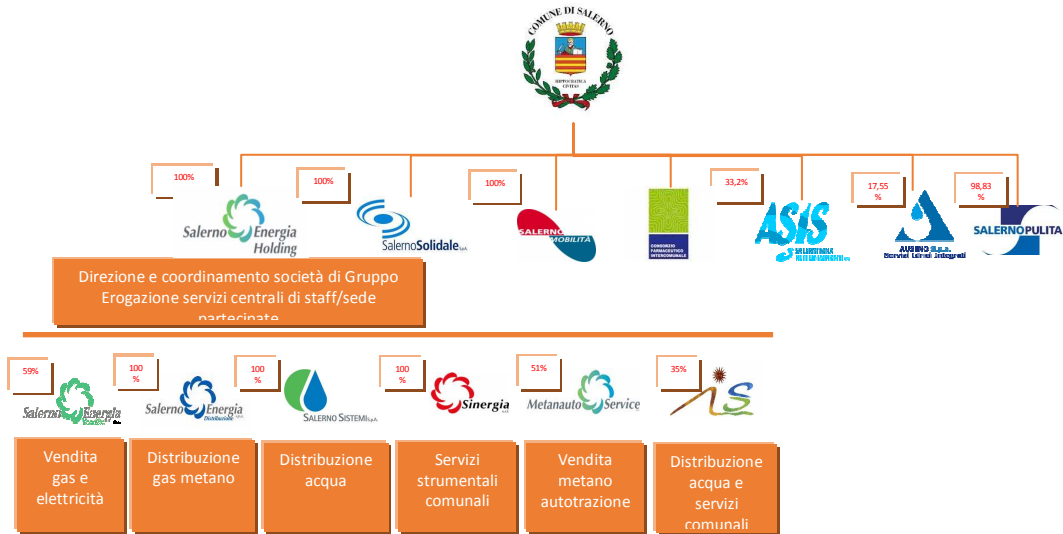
COMUNE DI SALERNO
HIPPOCRATICA CIVITAS

100%
Salerno Energia Holding

100%
Salerno Solidale S.p.A.

100%
SALERNO MOBILITÀ

CONSORZIO FARMACEUTICO INTERCOMUNALE

33,2%
ASIS SALERNITANA RETI ED IMPIANTI S.p.A.

17,55 %
AUSINO S.p.a. Servizi Idrici Integrati

98,83 %
SALERNO PULITA

Direzione e coordinamento società di Gruppo
Erogazione servizi centrali di staff/sede partecipate

59%
Salerno Energia Vendite

100 %
Salerno Energia Distribuzione

100 %
SALERNO SISTEMI S.p.A.

100 %
Sinergia S.p.A.

51%
Metanauto Service

35%
AS

Vendita gas e elettricità

Distribuzione gas metano

Distribuzione acqua

Servizi strumentali comunali

Vendita metano autotrazione

Distribuzione acqua e servizi comunali